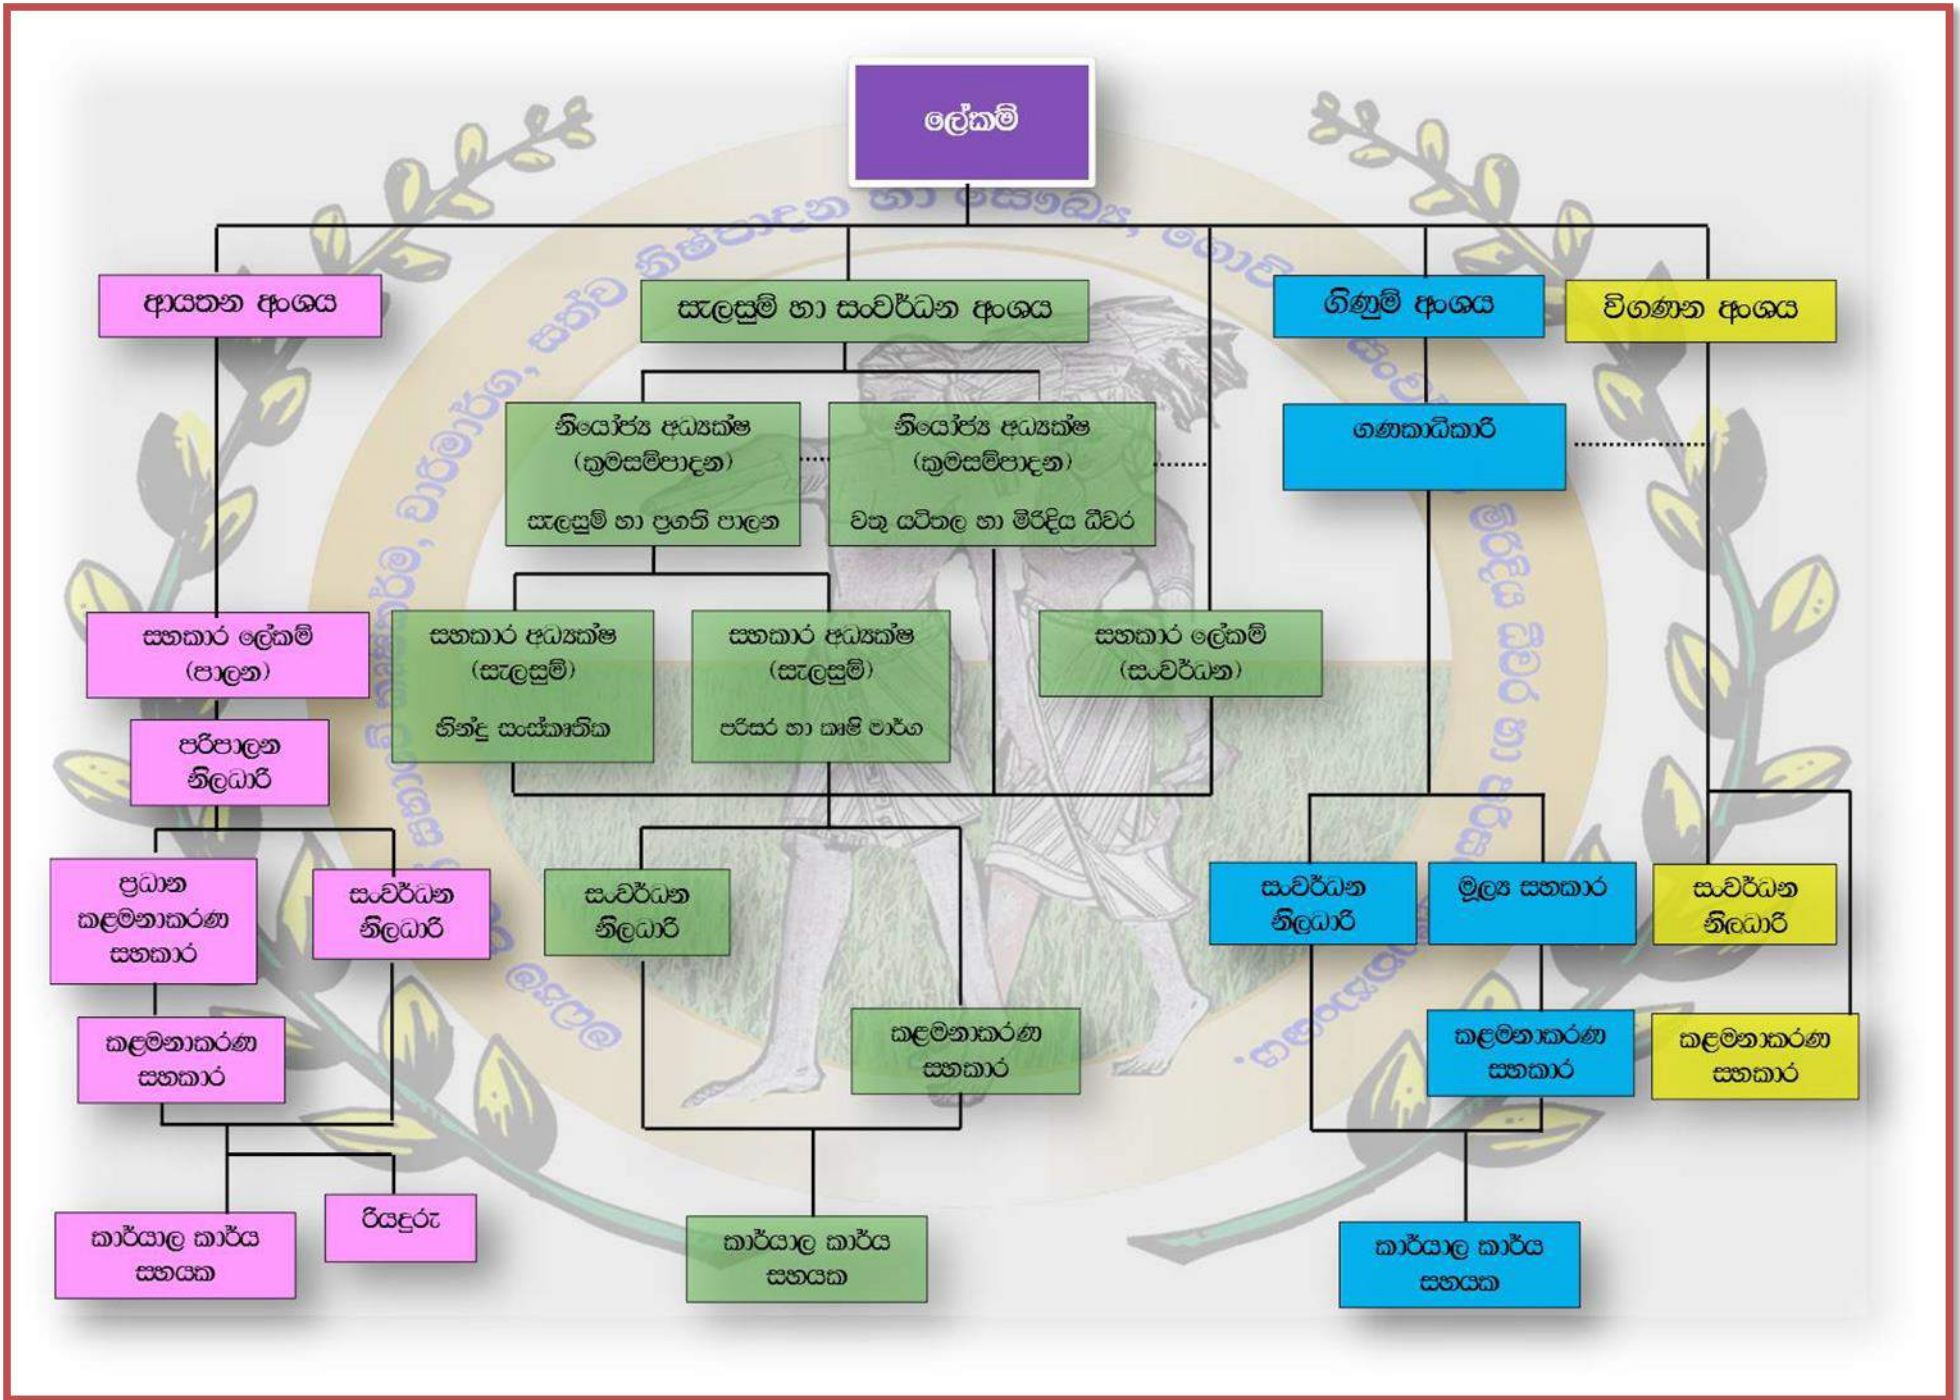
ලේකම්

ආයතන අංශය

සැලසුම් හා සංවර්ධන අංශය

ගිණුම් අංශය

විගණන අංශය

නියෝජ්‍ය අධ්‍යක්ෂ (ක්‍රමසම්පාදන) සැලසුම් හා ප්‍රගති පාලන

නියෝජ්‍ය අධ්‍යක්ෂ (ක්‍රමසම්පාදන) වතු යටිතල හා මිරිදිය ධීවර

ගණකාධිකාරී

සහකාර ලේකම් (පාලන)

සහකාර අධ්‍යක්ෂ (සැලසුම්) හින්දු සංස්කෘතික

සහකාර අධ්‍යක්ෂ (සැලසුම්) පරිසර හා කෘෂි මාර්ග

සහකාර ලේකම් (සංවර්ධන)

පරිපාලන නිලධාරී

ප්‍රධාන කළමනාකරණ සහකාර

සංවර්ධන නිලධාරී

සංවර්ධන නිලධාරී

සංවර්ධන නිලධාරී

මූල්‍ය සහකාර

සංවර්ධන නිලධාරී

කළමනාකරණ සහකාර

කළමනාකරණ සහකාර

කළමනාකරණ සහකාර

කළමනාකරණ සහකාර

කාර්යාල කාර්ය සහයක

රියදුරු

කාර්යාල කාර්ය සහයක

කාර්යාල කාර්ය සහයක